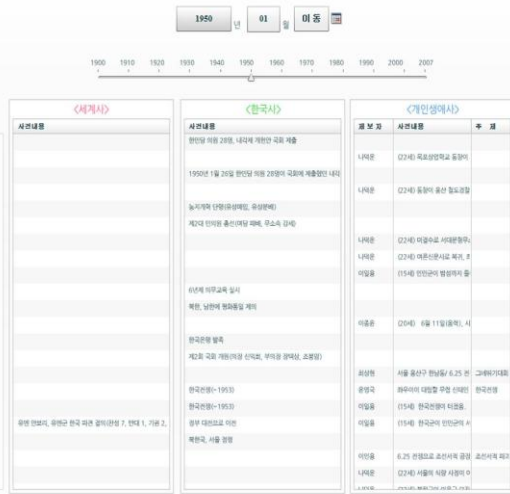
1950 년 01 월 이 동

1900 1910 1920 1930 1940 1950 1960 1970 1980 1990 2000 2007

<세계사>

사건내용

유엔 안보리, 유엔군 한국 파견 결의(찬성 7, 반대 1, 기권 2,

<한국사>

사건내용

한민당 의원 28명, 내각책 개헌안 국회 제출

1950년 1월 28일 한민당 의원 28명이 국회에 제출했던 내각

농지개혁 단행(유상매입, 유상분배)

제2대 민의원 총선(여당 패배, 무소속 강세)

6년제 의무교육 실시

북한, 남한에 평화통일 제의

한국은행 발족

제2회 국회 개원(의장 신익희, 부의장 장택상, 조봉암)

한국전쟁(~1953)

한국전쟁(~1953)

정부 대전으로 이전

북한군, 서울 점령

<개인생애사>

제보자 | 사건내용 | 주제

나애훈 | (22세) 목포상업학교 동창이 |
나애훈 | (22세) 동창이 홍산 월요경찰 |
나애훈 | (22세) 미결수로 서대문형무소 |
나애훈 | (22세) 여존신문사로 복귀, 조 |
이일용 | (15세) 인민군이 범성까지 들 |
이종훈 | (20세) 6월 11일(음력), 서 |
최상현 | 서울 홍산구 한남동/ 6.25 전 | 그래바기대회
윤영곤 | 화우마의 대림할 무림 신대인 | 한국전쟁
이일용 | (15세) 한국전쟁이 터졌음. |
이일용 | (15세) 한국군이 인민군이 서 |
이인용 | 6.25 전쟁으로 조선서적 공장 | 조선서적 피
나애훈 | (22세) 서울의 식량 사정이 어 |
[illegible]